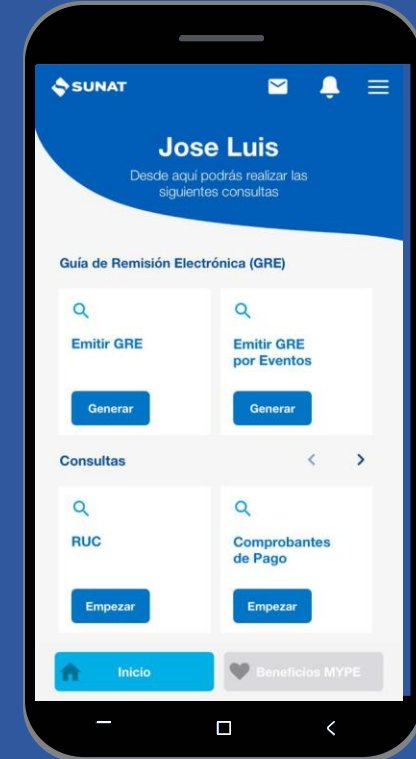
SUNAT

Jose Luis

Desde aquí podrás realizar las siguientes consultas

Guía de Remisión Electrónica (GRE)

Emitir GRE

Generar

Emitir GRE por Eventos

Generar

Consultas

RUC

Empezar

Comprobantes de Pago

Empezar

Inicio

Beneficios MYPE